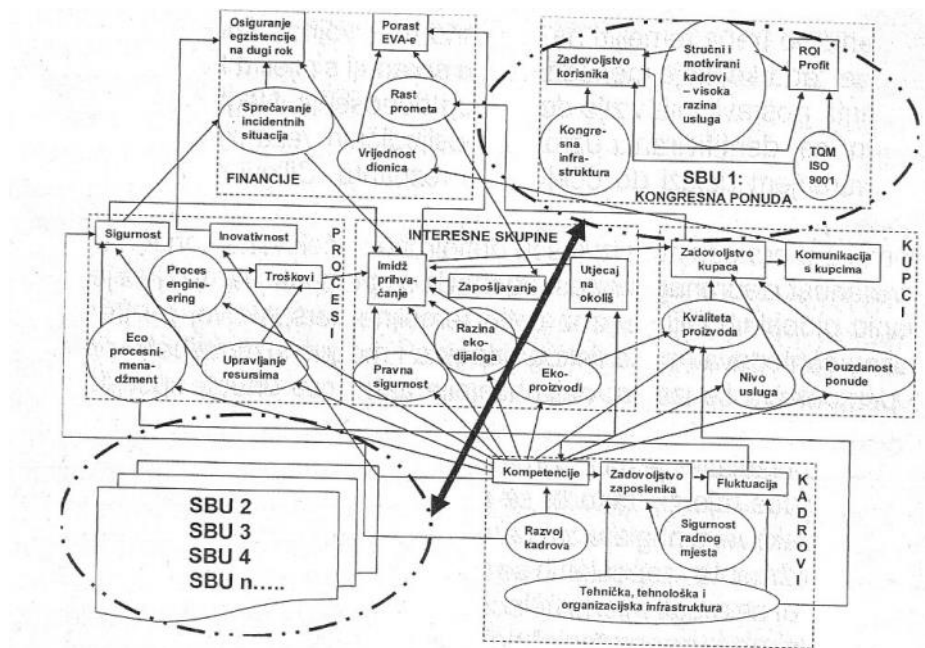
Osiguranje egzistencije na dugi rok

Porast EVA-e

Rast prometa

Sprečavanje incidentnih situacija

Vrijednost dionica

FINANCIJE

Zadovoljstvo korisnika

Stručni i motivirani kadrovi – visoka razina usluga

ROI Profit

Kongresna infrastruktura

TQM ISO 9001

SBU 1: KONGRESNA PONUDA

Sigurnost

Inovativnost

PROCESI

Proces enginering

Troškovi

Eco procesni-menadžment

Upravljanje resursima

INTERESNE SKUPINE

Imidž prihvaćanje

Zapošljavanje

Utjecaj na okoliš

Razina eko-dijaloga

Pravna sigurnost

Eko-proizvodi

Zadovoljstvo kupaca

Komunikacija s kupcima

KUPCI

Kvaliteta proizvoda

Nivo usluga

Pouzdanost ponude

Kompetencije

Zadovoljstvo zaposlenika

Fluktuacija

KADROVI

Razvoj kadrova

Sigurnost radnog mjesta

Tehnička, tehnološka i organizacijska infrastruktura

SBU 2
SBU 3
SBU 4
SBU n.....